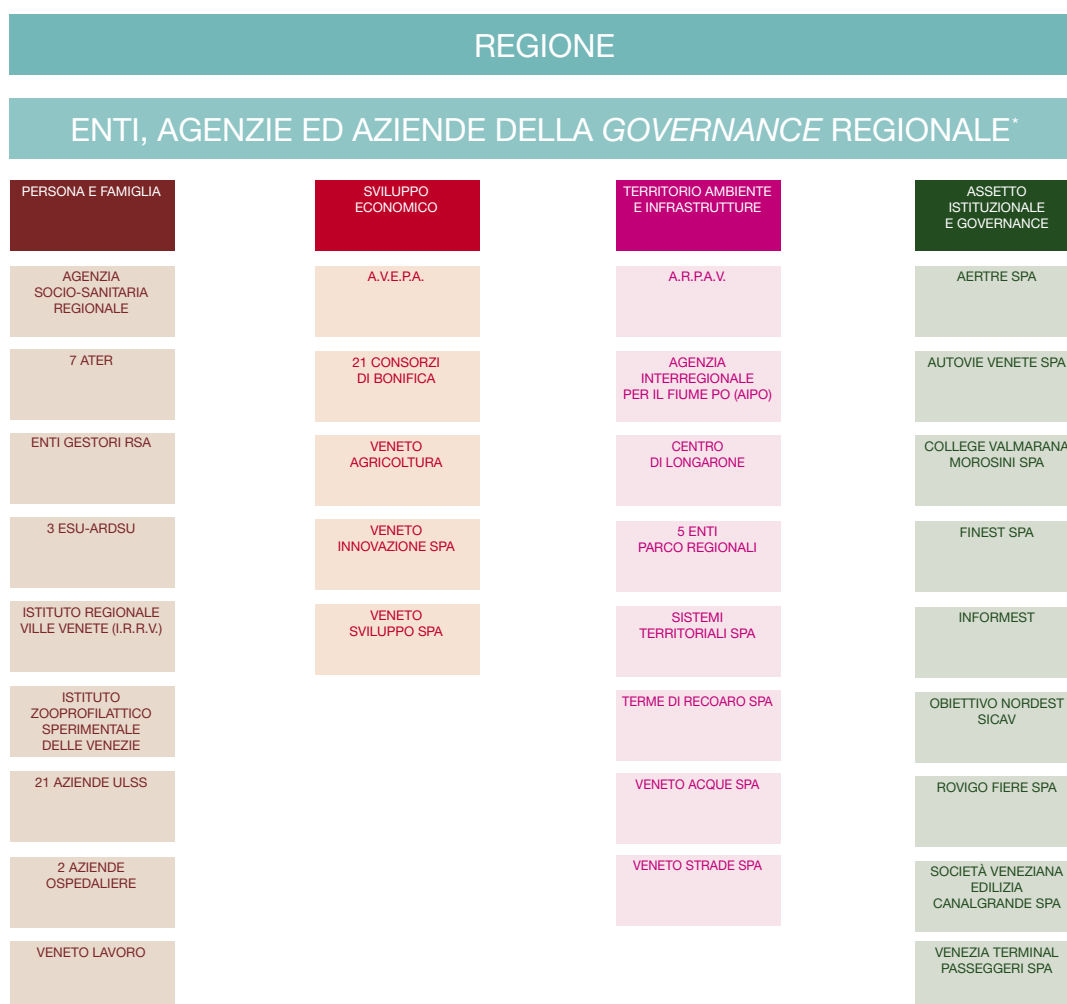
REGIONE

ENTI, AGENZIE ED AZIENDE DELLA *GOVERNANCE* REGIONALE*

PERSONA E FAMIGLIA

AGENZIA SOCIO-SANITARIA REGIONALE

7 ATER

ENTI GESTORI RSA

3 ESU-ARDSU

ISTITUTO REGIONALE VILLE VENETE (I.R.R.V.)

ISTITUTO ZOOPROFILATTICO SPERIMENTALE DELLE VENEZIE

21 AZIENDE ULSS

2 AZIENDE OSPEDALIERE

VENETO LAVORO

SVILUPPO ECONOMICO

A.V.E.P.A.

21 CONSORZI DI BONIFICA

VENETO AGRICOLTURA

VENETO INNOVAZIONE SPA

VENETO SVILUPPO SPA

TERRITORIO AMBIENTE E INFRASTRUTTURE

A.R.P.A.V.

AGENZIA INTERREGIONALE PER IL FIUME PO (AIPO)

CENTRO DI LONGARONE

5 ENTI PARCO REGIONALI

SISTEMI TERRITORIALI SPA

TERME DI RECOARO SPA

VENETO ACQUE SPA

VENETO STRADE SPA

ASSETTO ISTITUZIONALE E GOVERNANCE

AERTRE SPA

AUTOVIE VENETE SPA

COLLEGE VALMARANA MOROSINI SPA

FINEST SPA

INFORMEST

OBIETTIVO NORDEST SICAV

ROVIGO FIERE SPA

SOCIETÀ VENEZIANA EDILIZIA CANALGRANDE SPA

VENEZIA TERMINAL PASSEGGERI SPA